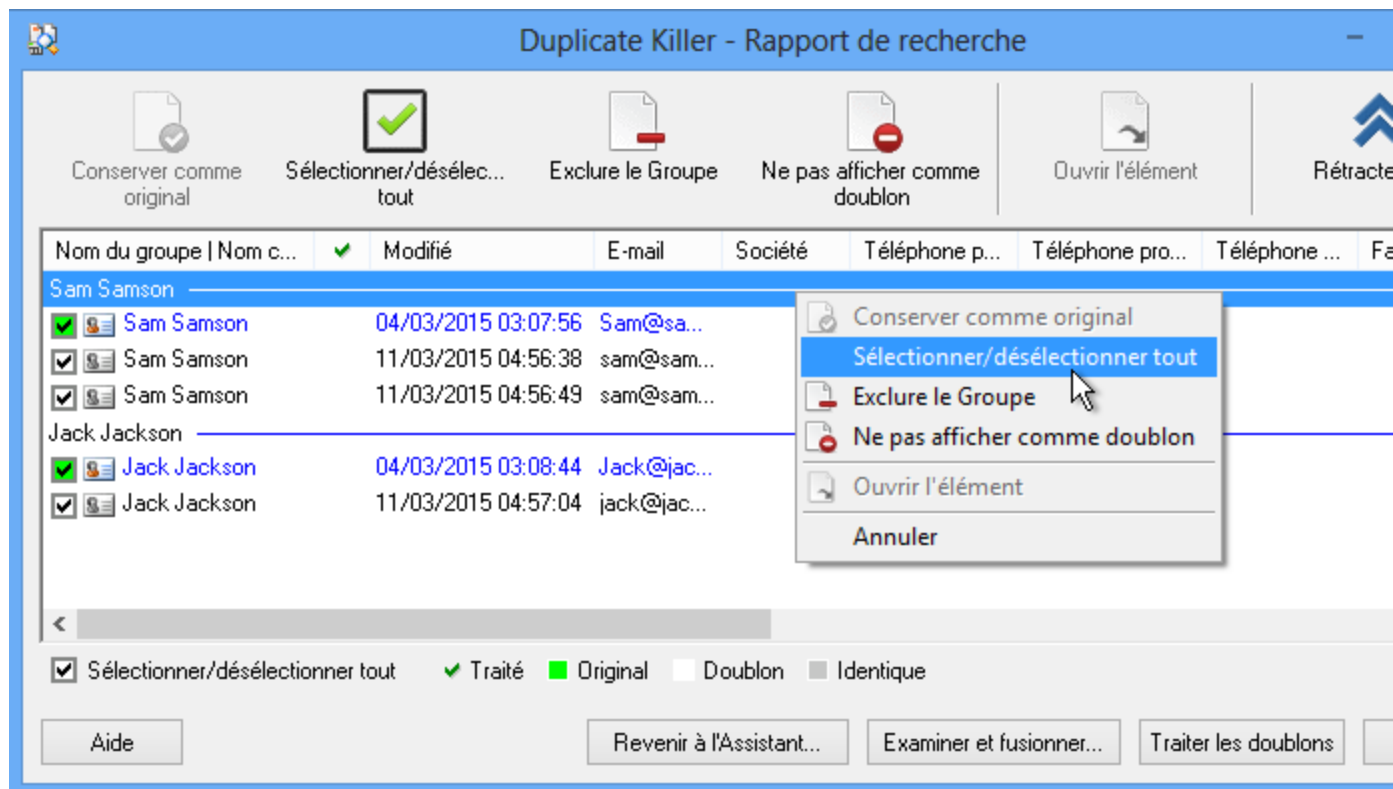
Duplicate Killer - Rapport de recherche

Conserver comme original
Sélectionner/désélec... tout
Exclure le Groupe
Ne pas afficher comme doublon
Ouvrir l'élément
Rétracte

| Nom du groupe \| Nom c... | ✔ | Modifié | E-mail | Société | Téléphone p... | Téléphone pro... | Téléphone ... | Fa |
|---|---|---|---|---|---|---|---|---|
| Sam Samson | | | | | | | | |
| Sam Samson | | 04/03/2015 03:07:56 | Sam@sa... | | | | | |
| Sam Samson | | 11/03/2015 04:56:38 | sam@sam... | | | | | |
| Sam Samson | | 11/03/2015 04:56:49 | sam@sam... | | | | | |
| Jack Jackson | | | | | | | | |
| Jack Jackson | | 04/03/2015 03:08:44 | Jack@jac... | | | | | |
| Jack Jackson | | 11/03/2015 04:57:04 | jack@jac... | | | | | |

Conserver comme original
Sélectionner/désélectionner tout
Exclure le Groupe
Ne pas afficher comme doublon
Ouvrir l'élément
Annuler

Sélectionner/désélectionner tout ✔ Traité Original Doublon Identique

Aide
Revenir à l'Assistant...
Examiner et fusionner...
Traiter les doublons